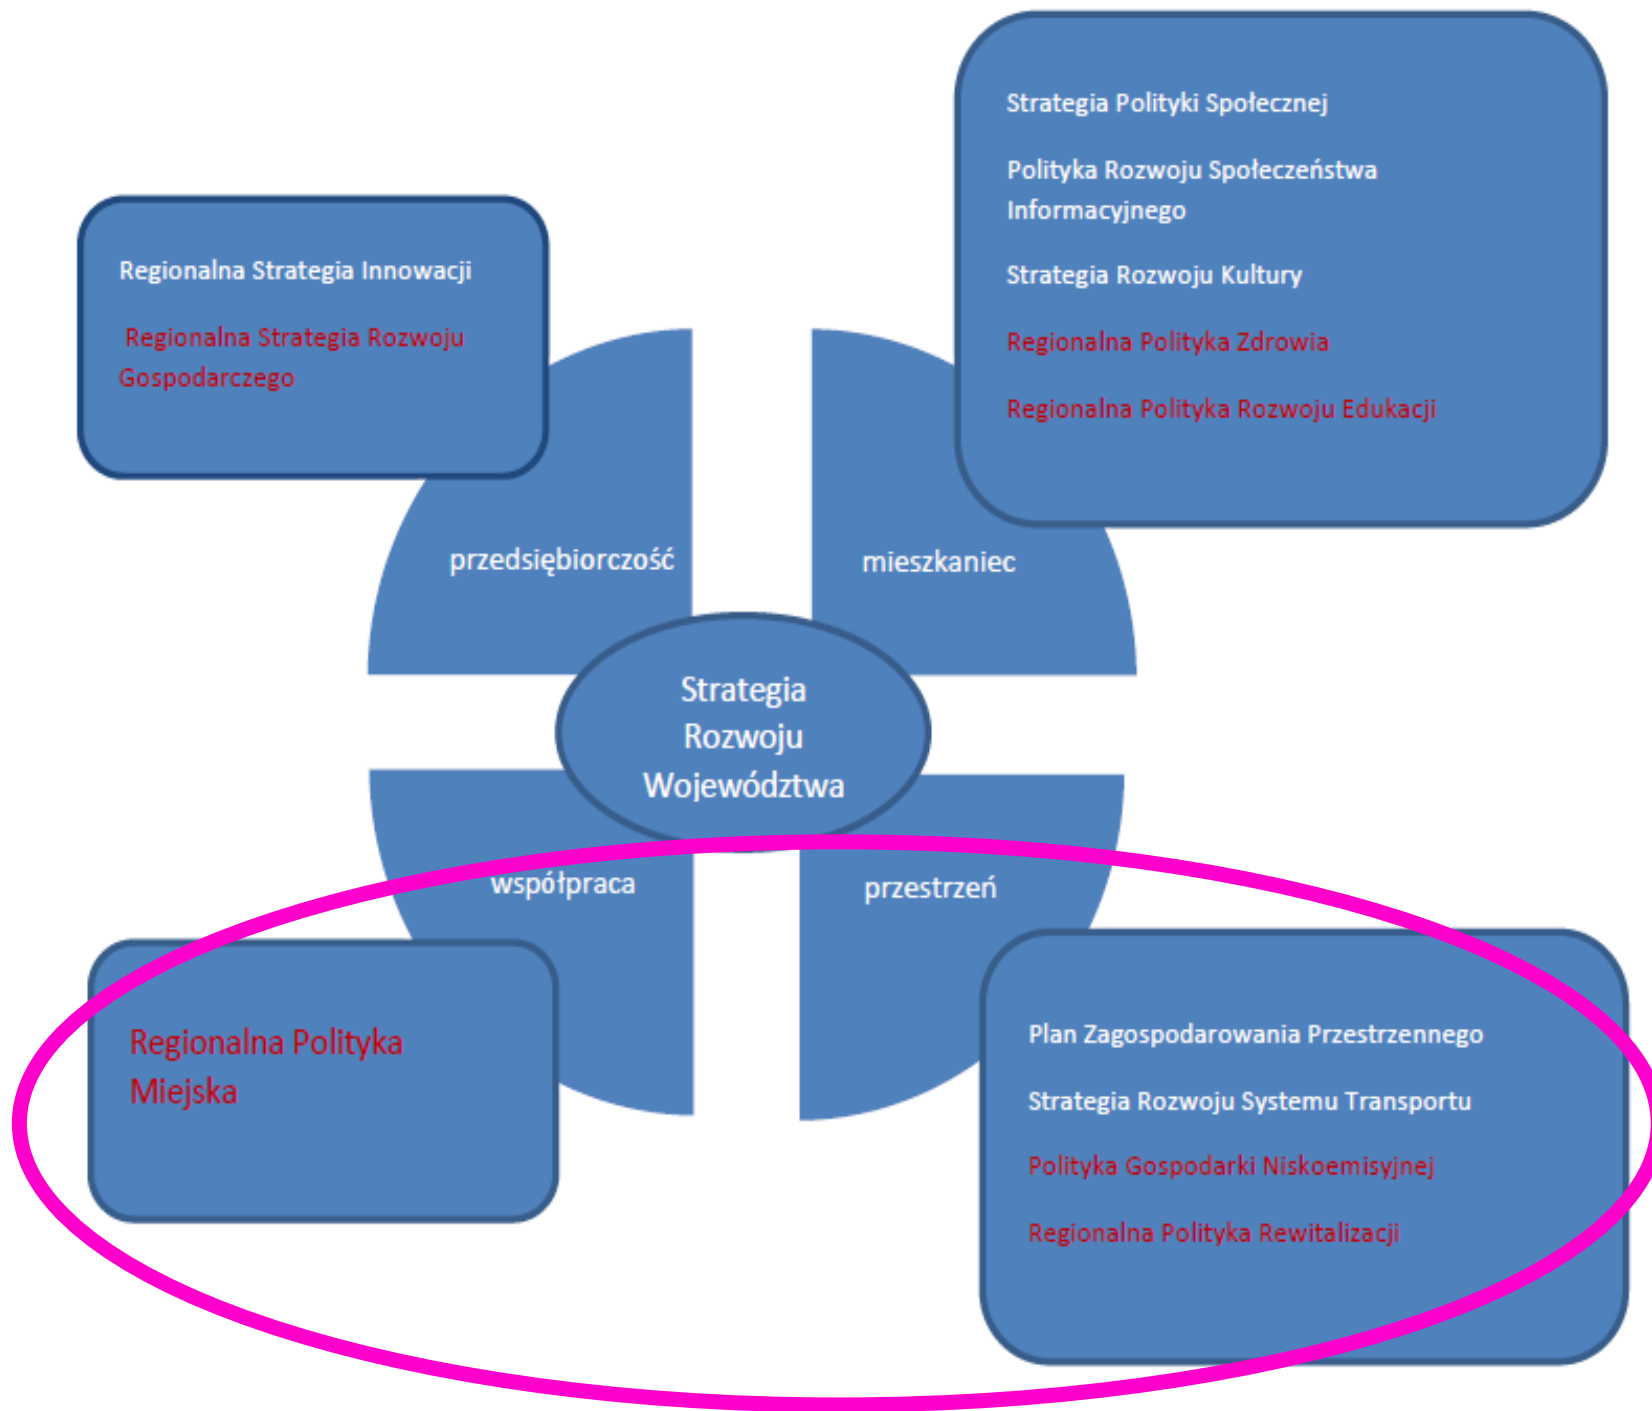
Strategia Polityki Społecznej

Polityka Rozwoju Społeczeństwa Informacyjnego

Strategia Rozwoju Kultury

Regionalna Polityka Zdrowia

Regionalna Polityka Rozwoju Edukacji

Regionalna Strategia Innowacji

Regionalna Strategia Rozwoju Gospodarczego

przedsiębiorczość

mieszkaniec

Strategia Rozwoju Województwa

współpraca

przestrzeń

Regionalna Polityka Miejska

Plan Zagospodarowania Przestrzennego

Strategia Rozwoju Systemu Transportu

Polityka Gospodarki Niskoemisyjnej

Regionalna Polityka Rewitalizacji